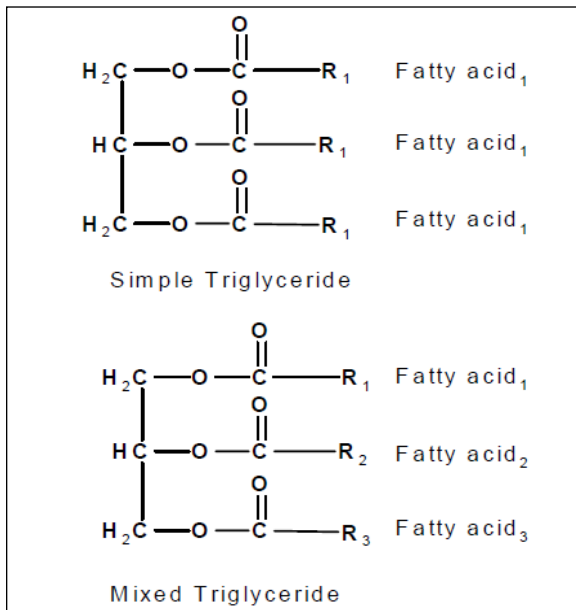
O
$H_2C$ — O — C — $R_1$ Fatty $acid_1$
O
HC — O — C — $R_1$ Fatty $acid_1$
O
$H_2C$ — O — C — $R_1$ Fatty $acid_1$

Simple Triglyceride

O
$H_2C$ — O — C — $R_1$ Fatty $acid_1$
O
HC — O — C — $R_2$ Fatty $acid_2$
O
$H_2C$ — O — C — $R_3$ Fatty $acid_3$

Mixed Triglyceride